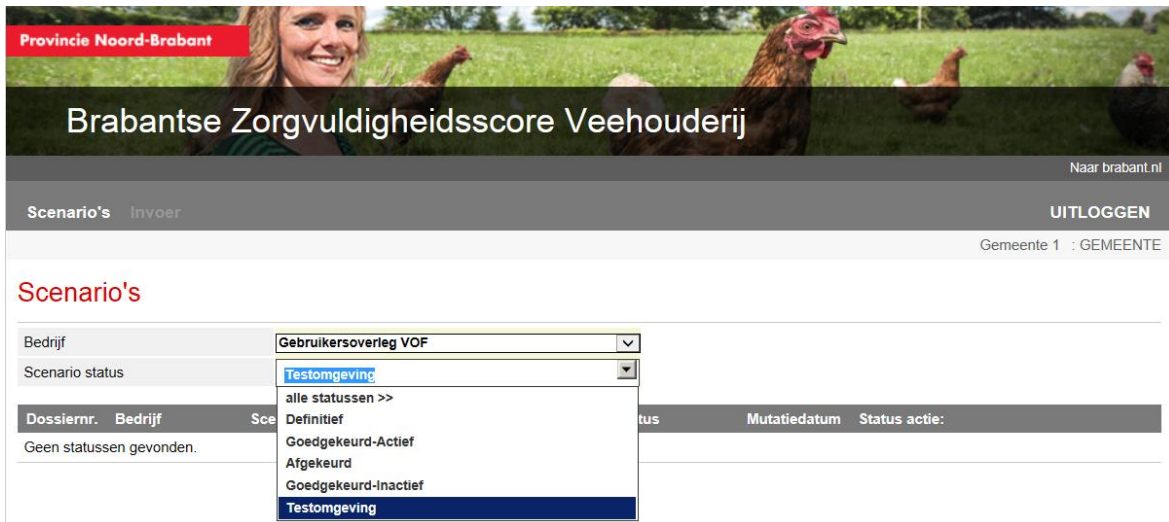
Provincie Noord-Brabant

Brabantse Zorgvuldigheidsscore Veehouderij

Naar brabant.nl

Scenario's Invoer

UITLOGGEN

Gemeente 1 : GEMEENTE

Scenario's

Bedrijf | Gebruikersoverleg VOF

Scenario status | Testomgeving

alle statussen >>
Definitief
Goedgekeurd-Actief
Afgekeurd
Goedgekeurd-Inactief
Testomgeving

| Dossiernr. | Bedrijf | Sce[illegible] | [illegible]tus | Mutatiedatum | Status actie: |
|---|---|---|---|---|---|
| Geen statussen gevonden. | | | | | |